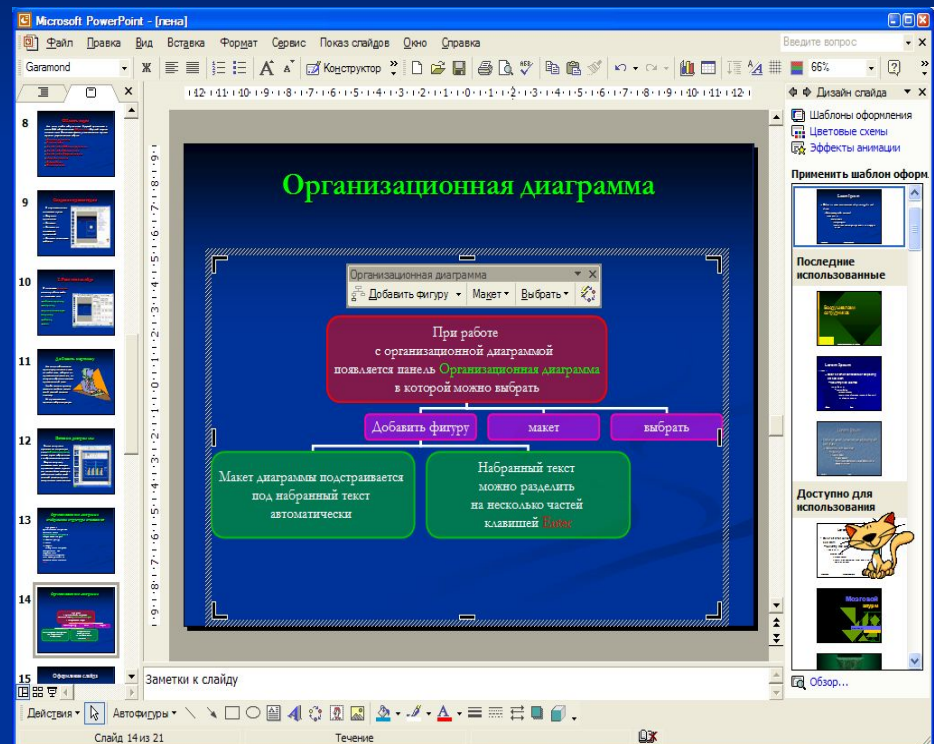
Microsoft PowerPoint - [пена]

Файл Правка Вид Вставка Формат Сервис Показ слайдов Окно Справка

Введите вопрос

Garamond Ж Конструктор 66%

Дизайн слайда

Шаблоны оформления
Цветовые схемы
Эффекты анимации

Применить шаблон оформ.

Последние использованные

Доступно для использования

Обзор...

8
9
10
11
12
13
14
15

Организационная диаграмма

Организационная диаграмма
Добавить фигуру Макет Выбрать

При работе с организационной диаграммой появляется панель Организационная диаграмма в которой можно выбрать

Добавить фигуру

макет

выбрать

Макет диаграммы подстраивается под набранный текст автоматически

Набранный текст можно разделить на несколько частей клавишей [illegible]

Заметки к слайду

Действия Автофигуры

Слайд 14 из 21

Течение